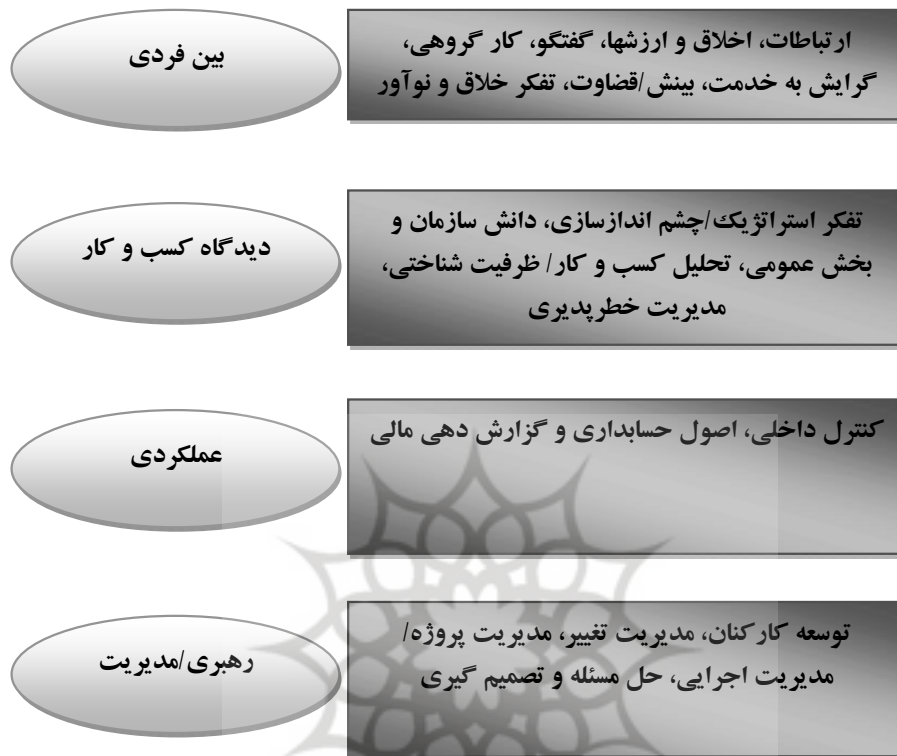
بین فردی

ارتباطات، اخلاق و ارزشها، گفتگو، کار گروهی، گرایش به خدمت، بینش/قضاوت، تفکر خلاق و نوآور

دیدگاه کسب و کار

تفکر استراتژیک/چشم اندازسازی، دانش سازمان و بخش عمومی، تحلیل کسب و کار/ ظرفیت شناختی، مدیریت خطرپذیری

عملکردی

کنترل داخلی، اصول حسابداری و گزارش دهی مالی

رهبری/مدیریت

توسعه کارکنان، مدیریت تغییر، مدیریت پروژه/ مدیریت اجرایی، حل مسئله و تصمیم گیری